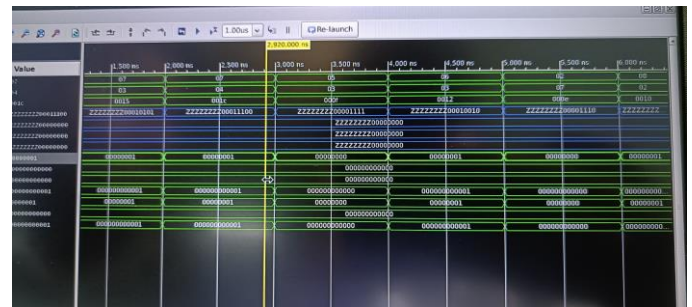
1.00us Re-launch
2,820.000 ns
Value
1,500 ns 2,000 ns 2,500 ns 3,000 ns 3,500 ns 4,000 ns 4,500 ns 5,000 ns 5,500 ns 6,000 ns
07 07 05 06 02 00
03 04 03 03 07 02
0015 001c 000f 0012 000e 0018
ZZZZZZZZ00011100 ZZZZZZZZ00010101 ZZZZZZZZ00011100 ZZZZZZZZ00001111 ZZZZZZZZ00010010 ZZZZZZZZ00001110 ZZZZZZZZ
ZZZZZZZZ00000000
ZZZZZZZZ00000000
ZZZZZZZZ00000000
00000001 00000001 00000001 00000000 00000001 00000000 00000001
000000000000
000000000000
000000000001 000000000001 000000000001 000000000000 000000000001 000000000000 000000000
00000001 00000001 00000001 00000000 00000001 00000000 00000001
000000000000
000000000001 000000000001 000000000001 000000000000 000000000001 000000000000 000000000